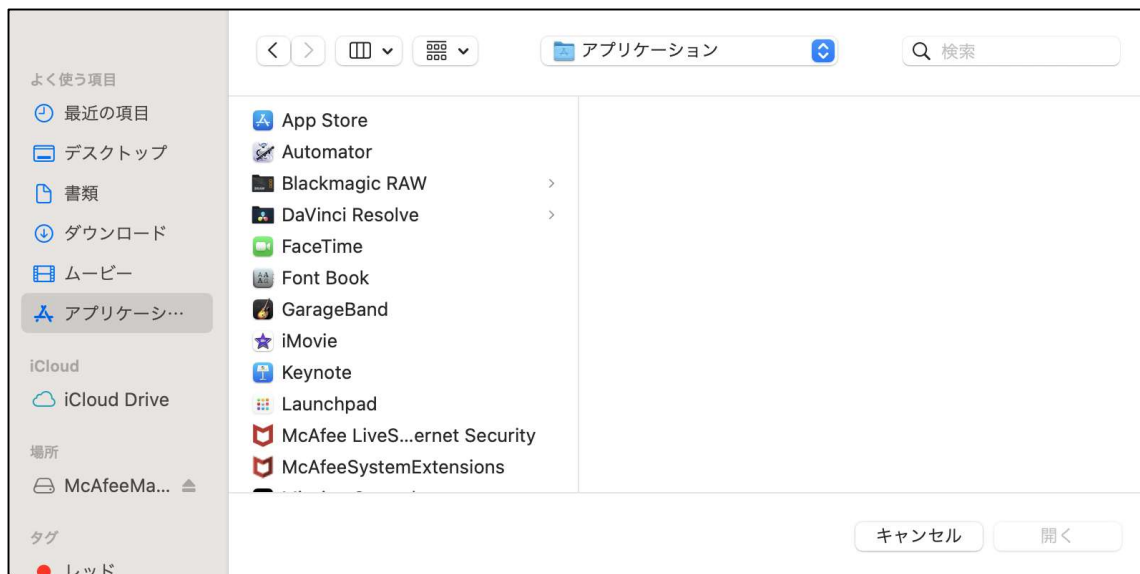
よく使う項目
最近の項目
デスクトップ
書類
ダウンロード
ムービー
アプリケーシ…
iCloud
iCloud Drive
場所
McAfeeMa...
タグ
レッド

アプリケーション
検索

App Store
Automator
Blackmagic RAW
DaVinci Resolve
FaceTime
Font Book
GarageBand
iMovie
Keynote
Launchpad
McAfee LiveS...ernet Security
McAfeeSystemExtensions
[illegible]

キャンセル
開く